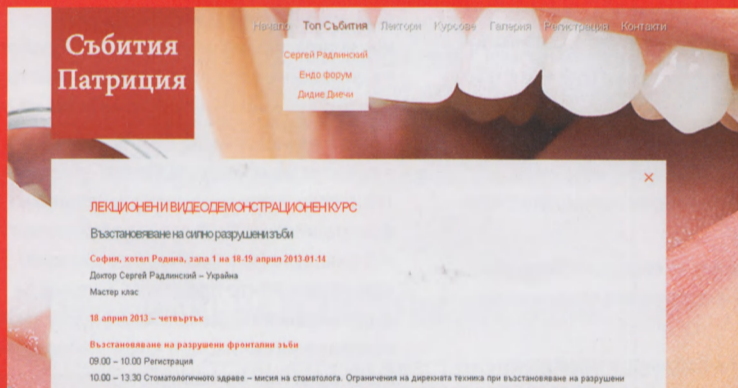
Събития Патриция

Начало Топ Събития Лектори Курсове Галерия Регистрация Контакти

Сергей Радлинский
Ендо форум
Дидие Диечи

×

ЛЕКЦИОНЕН И ВИДЕОДЕМОНСТРАЦИОНЕН КУРС

Възстановяване на силно разрушени зъби

София, хотел Родина, зала 1 на 18-19 април 2013-01-14

Доктор Сергей Радлинский – Украйна

Мастер клас

18 април 2013 – четвъртък

Възстановяване на разрушени фронтални зъби

09:00 – 10.00 Регистрация

10.00 – 13:30 Стоматологичното здраве – мисия на стоматолога. Ограничения на директната техника при възстановяване на разрушени